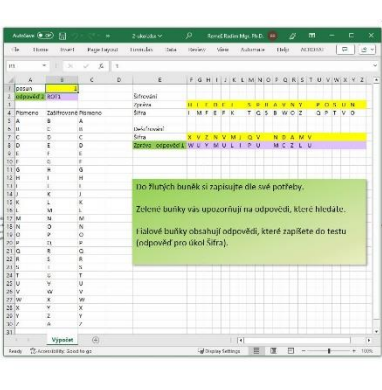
AutoSave 2 úkol.xlsx Ferenč Radim Mgr. Ph.D.

File Home Insert Page Layout Formulas Data Review View Automate Help ALIGNMX

H5

| | A | B | C | D | E |
|---|---|---|---|---|---|
| 1 | posun | 3 | | | |
| 2 | odpověď 1 | KOF1 | | | Šifrování |
| 3 | | | | | Zpráva |
| 4 | Písmeno | Zašifrované | Písmeno | | Šifra |
| 5 | A | D | A | | |
| 6 | B | E | B | | Dešifrování |
| 7 | C | F | C | | Šifra |
| 8 | D | G | D | | Zpráva odpověď 1 |
| 9 | E | H | E | | |
| 10 | F | I | F | | |
| 11 | G | J | G | | |
| 12 | H | K | H | | |
| 13 | I | L | I | | |
| 14 | J | M | J | | |
| 15 | K | N | K | | |
| 16 | L | O | L | | |
| 17 | M | P | M | | |
| 18 | N | Q | N | | |
| 19 | O | R | O | | |
| 20 | P | S | P | | |
| 21 | Q | T | Q | | |
| 22 | R | U | R | | |
| 23 | S | V | S | | |
| 24 | T | W | T | | |
| 25 | U | X | U | | |
| 26 | V | Y | V | | |
| 27 | W | Z | W | | |
| 28 | X | A | X | | |
| 29 | Y | B | Y | | |
| 30 | Z | C | Z | | |

F G H I J K L M N O P Q R S T U V W

Zpráva: H I T D E I S H A K N Y P O N U N
Šifra: I M F E F K T G S B W O Z Q P T V D
Šifra: X V Z N V M J Q V N D A M V
Zpráva odpověď 1: W U Y M U L I P U M C Z L U

Do žlutých buněk si zapisujte dle své potřeby.

Zelené buňky vás upozorňují na odpovědi, které hledáte.

Fialové buňky obsahují odpovědi, které zapíšete do testu (odpověď pro úkol Šifra).

Výpočet +

Ready Accessibility: Good to go Display Settings 100%